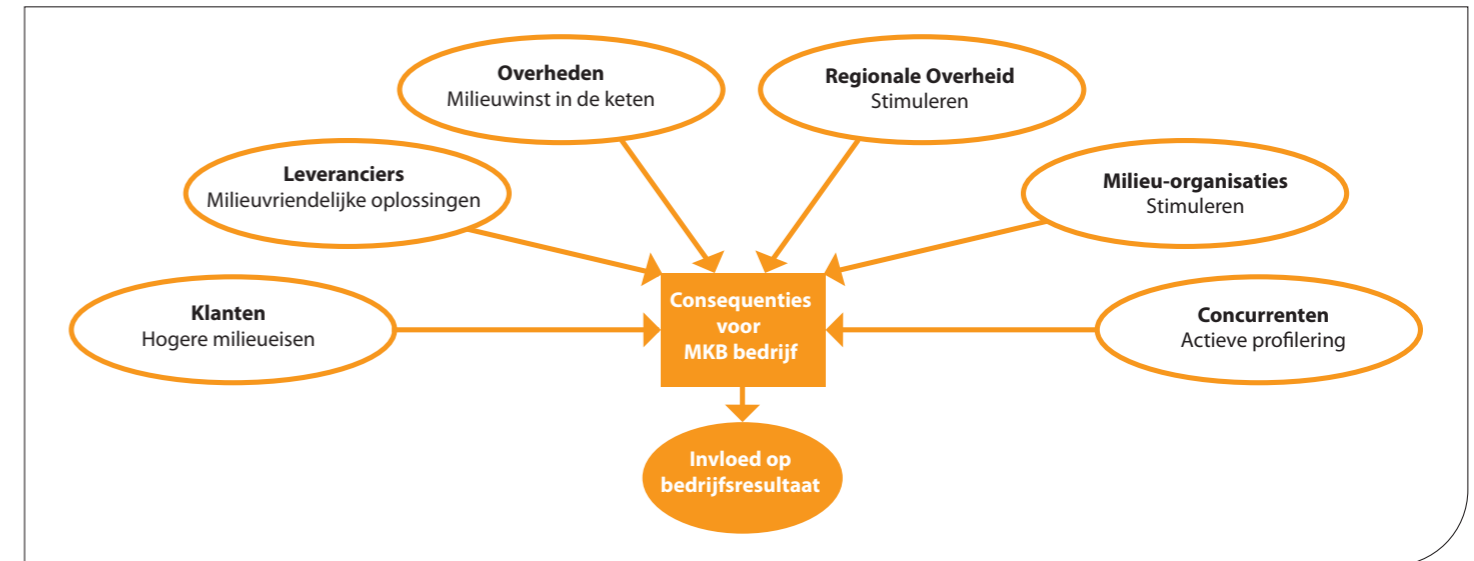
**Overheden**
Milieuwinst in de keten

**Regionale Overheid**
Stimuleren

**Leveranciers**
Milieuvriendelijke oplossingen

**Milieu-organisaties**
Stimuleren

**Klanten**
Hogere milieueisen

**Consequenties voor MKB bedrijf**

**Concurrenten**
Actieve profilering

**Invloed op bedrijfsresultaat**